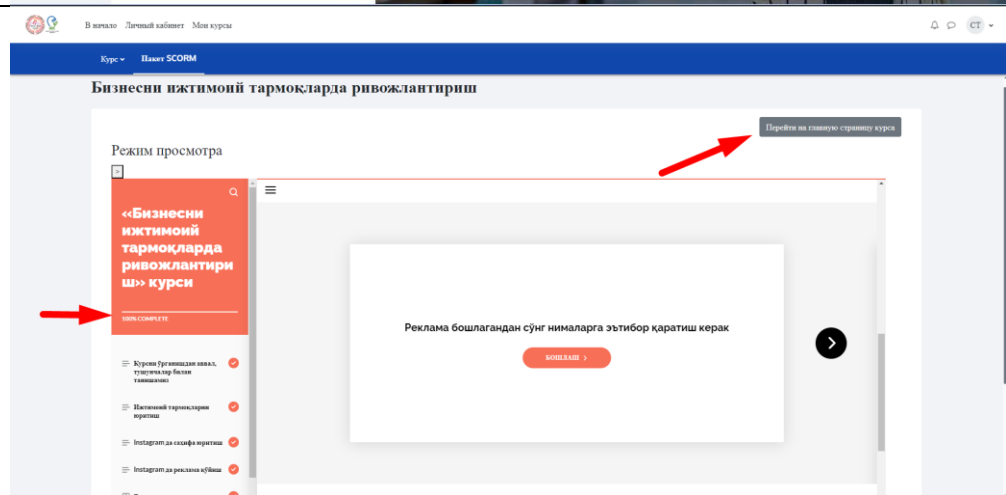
В начало Личный кабинет Мои курсы

СТ

Курс ▾ Пакет SCORM

Бизнесни ижтимоий тармоқларда ривожлантириш

Перейти на главную страницу курса

Режим просмотра

>

«Бизнесни ижтимоий тармоқларда ривожлантириш» курси

100% COMPLETE

Курсни ўрганишдан аввал, тушунчалар билан танишамиз

Ижтимоий тармоқларни юритиш

Instagram да саҳифа юритиш

Instagram да реклама қўйиш

Реклама бошлагандан сўнг нималарга эътибор қаратиш керак

БОШЛАШ ›